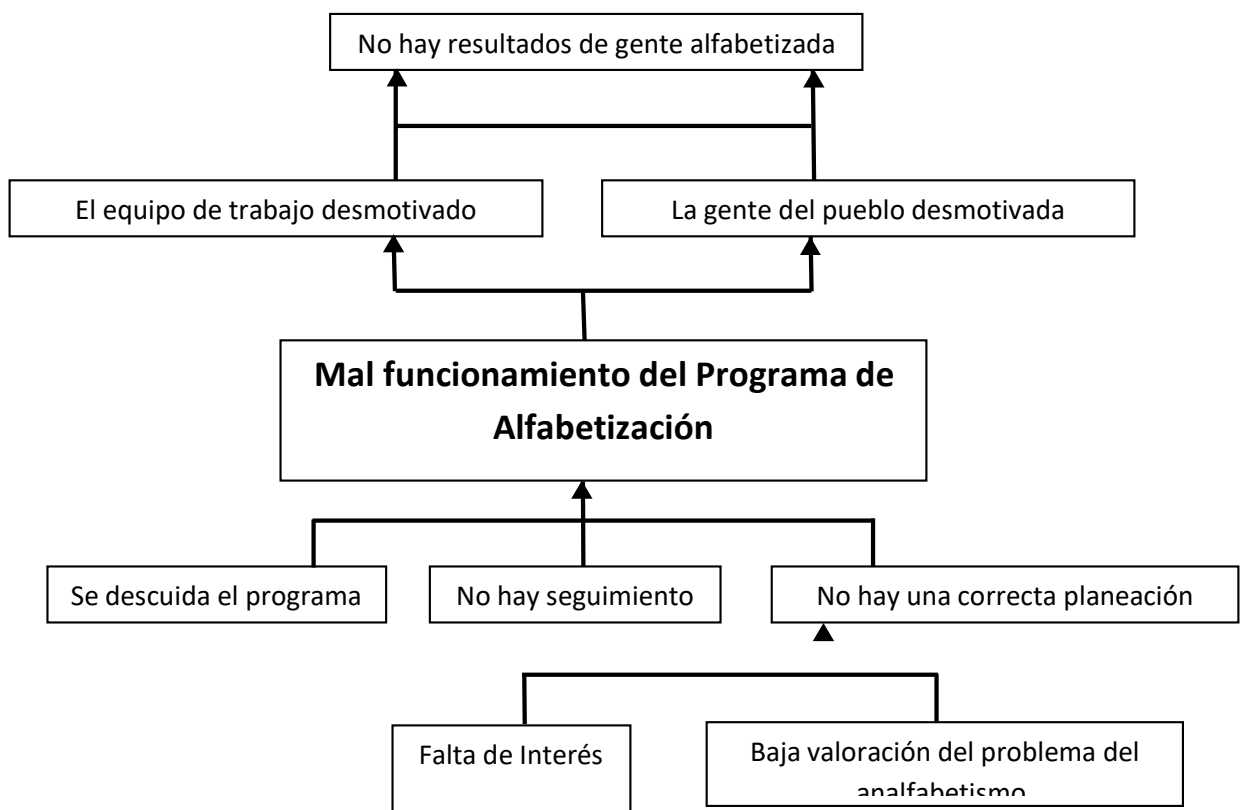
No hay resultados de gente alfabetizada

El equipo de trabajo desmotivado

La gente del pueblo desmotivada

**Mal funcionamiento del Programa de Alfabetización**

Se descuida el programa

No hay seguimiento

No hay una correcta planeación

Falta de Interés

Baja valoración del problema del analfabetismo